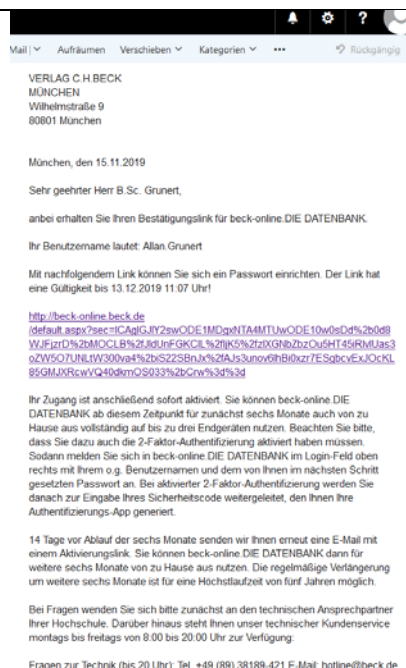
Mail ∨ Aufräumen Verschieben ∨ Kategorien ∨ ··· Rückgängig

VERLAG C.H.BECK
MÜNCHEN
Wilhelmstraße 9
80801 München

München, den 15.11.2019

Sehr geehrter Herr B.Sc. Grunert,

anbei erhalten Sie Ihren Bestätigungslink für beck-online.DIE DATENBANK.

Ihr Benutzername lautet: Allan.Grunert

Mit nachfolgendem Link können Sie sich ein Passwort einrichten. Der Link hat eine Gültigkeit bis 13.12.2019 11:07 Uhr!

http://beck-online.beck.de/default.aspx?sec=ICAgIGJlY2swODE1MDgxNTA4MTUwODE10w0sDd%2b0d8WJFjzrD%2bMOCLB%2fJldUnFGKCIL%2fljK5%2fzlXGNbZbzOu5HT45iRMUas3oZW5O7UNLtW300va4%2biS22SBnJx%2fAJs3unov6lhBi0xzr7ESgbcvExJOcKL85GMJXRcwVQ40dkmOS033%2bCrw%3d%3d

Ihr Zugang ist anschließend sofort aktiviert. Sie können beck-online.DIE DATENBANK ab diesem Zeitpunkt für zunächst sechs Monate auch von zu Hause aus vollständig auf bis zu drei Endgeräten nutzen. Beachten Sie bitte, dass Sie dazu auch die 2-Faktor-Authentifizierung aktiviert haben müssen. Sodann melden Sie sich in beck-online.DIE DATENBANK im Login-Feld oben rechts mit Ihrem o.g. Benutzernamen und dem von Ihnen im nächsten Schritt gesetzten Passwort an. Bei aktivierter 2-Faktor-Authentifizierung werden Sie danach zur Eingabe Ihres Sicherheitscode weitergeleitet, den Ihnen Ihre Authentifizierungs-App generiert.

14 Tage vor Ablauf der sechs Monate senden wir Ihnen erneut eine E-Mail mit einem Aktivierungslink. Sie können beck-online.DIE DATENBANK dann für weitere sechs Monate von zu Hause aus nutzen. Die regelmäßige Verlängerung um weitere sechs Monate ist für eine Höchstlaufzeit von fünf Jahren möglich.

Bei Fragen wenden Sie sich bitte zunächst an den technischen Ansprechpartner Ihrer Hochschule. Darüber hinaus steht Ihnen unser technischer Kundenservice montags bis freitags von 8:00 bis 20:00 Uhr zur Verfügung:

Fragen zur Technik (bis 20 Uhr): Tel. +49 (89) 38189-421 E-Mail: hotline@beck.de